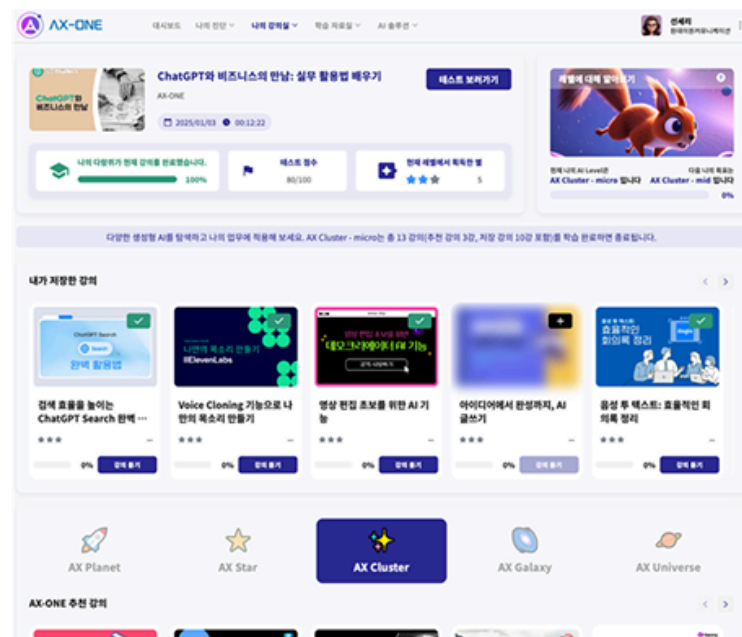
AX-ONE

대시보드 나의 진단 나의 강의실 학습 자료실 AI 솔루션

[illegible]
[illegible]

ChatGPT와 비즈니스의 만남
ChatGPT와 비즈니스의 만남: 실무 활용법 배우기
AX-ONE
2025/01/03 00:12:22
테스트 보러가기

나의 다람쥐가 현재 강의를 완료했습니다.
100%

테스트 점수
80/100

현재 레벨에서 획득한 별
5

레벨에 대해 알아보기
현재 나의 AI Level은
AX Cluster - micro 입니다
다음 나의 목표
AX Cluster - mid 입니다
0%

다양한 생성형 AI를 탐색하고 나의 업무에 적용해 보세요. AX Cluster - micro는 총 13 강의(추천 강의 3강, 저장 강의 10강 포함)를 학습 완료하면 종료됩니다.

내가 저장한 강의

ChatGPT Search
완벽 활용법
검색 효율을 높이는 ChatGPT Search 완벽 ...
0% 강의 듣기

나만의 목소리 만들기
ElevenLabs
Voice Cloning 기능으로 나만의 목소리 만들기
0% 강의 듣기

영상 편집 초보를 위한 AI 기능
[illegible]
영상 편집 초보를 위한 AI 기능
0% 강의 듣기

아이디어에서 완성까지, AI 글쓰기
0%

효율적인 회의록 정리
음성 투 텍스트: 효율적인 회의록 정리
0% 강의 듣기

AX Planet
AX Star
AX Cluster
AX Galaxy
AX Universe

AX-ONE 추천 강의